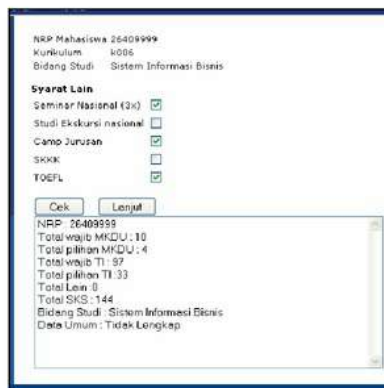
NRP Mahasiswa 26409999
Kurikulum k006
Bidang Studi Sistem Informasi Bisnis

Syarat Lain
Seminar Nasional (3x) ☑
Studi Ekskursi nasional ☐
Camp Jurusan ☑
SKKK ☐
TOEFL ☑

Cek Lanjut

NRP: 26409999
Total wajib MKDU : 10
Total pilihan MKDU : 4
Total wajib TI : 97
Total pilihan TI :33
Total Lain :0
Total SKS : 144
Bidang Studi : Sistem Informasi Bisnis
Data Umum : Tidak Lengkap